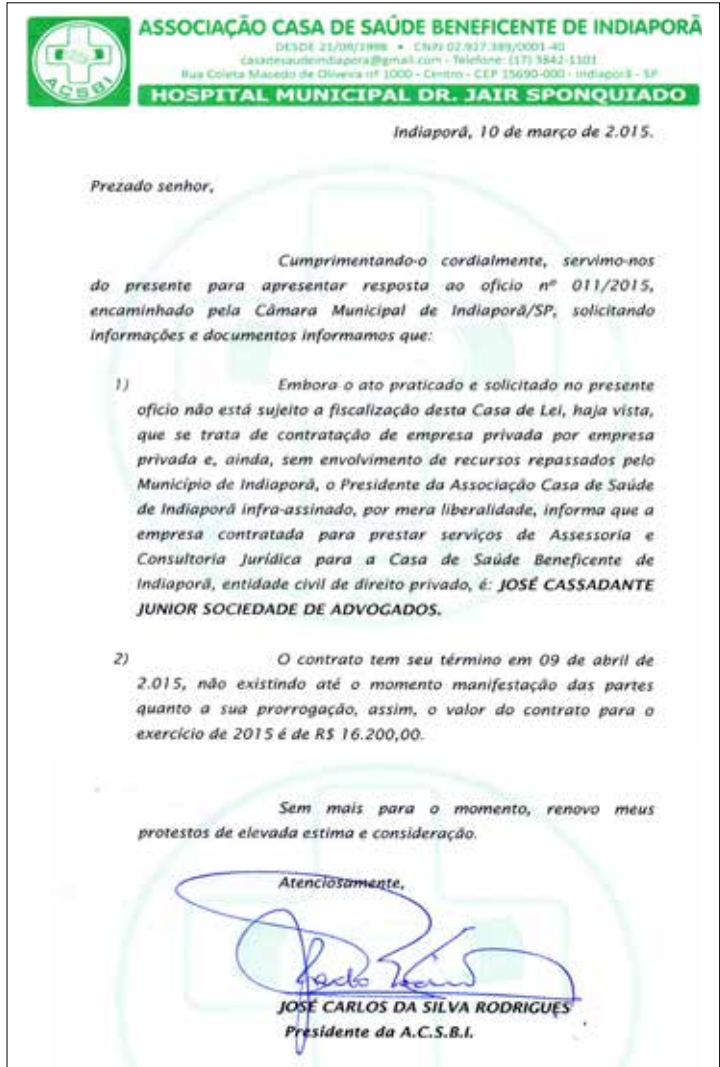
ACSBI

ASSOCIAÇÃO CASA DE SAÚDE BENEFICENTE DE INDIAPORÃ
DESDE 21/08/1998 • CNPJ 02.927.389/0001-40
casadesaudeindiapora@gmail.com - Telefone: (17) 3842-1101
Rua Coleta Macedo de Oliveira nº 1000 - Centro - CEP 15690-000 - Indiaporã - SP
HOSPITAL MUNICIPAL DR. JAIR SPONQUIADO

Indiaporã, 10 de março de 2.015.

Prezado senhor,

Cumprimentando-o cordialmente, servimo-nos do presente para apresentar resposta ao ofício nº 011/2015, encaminhado pela Câmara Municipal de Indiaporã/SP, solicitando informações e documentos informamos que:

1) Embora o ato praticado e solicitado no presente ofício não está sujeito a fiscalização desta Casa de Lei, haja vista, que se trata de contratação de empresa privada por empresa privada e, ainda, sem envolvimento de recursos repassados pelo Município de Indiaporã, o Presidente da Associação Casa de Saúde de Indiaporã infra-assinado, por mera liberalidade, informa que a empresa contratada para prestar serviços de Assessoria e Consultoria Jurídica para a Casa de Saúde Beneficente de Indiaporã, entidade civil de direito privado, é: JOSÉ CASSADANTE JUNIOR SOCIEDADE DE ADVOGADOS.

2) O contrato tem seu término em 09 de abril de 2.015, não existindo até o momento manifestação das partes quanto a sua prorrogação, assim, o valor do contrato para o exercício de 2015 é de R$ 16.200,00.

Sem mais para o momento, renovo meus protestos de elevada estima e consideração.

Atenciosamente,

JOSÉ CARLOS DA SILVA RODRIGUES
Presidente da A.C.S.B.I.